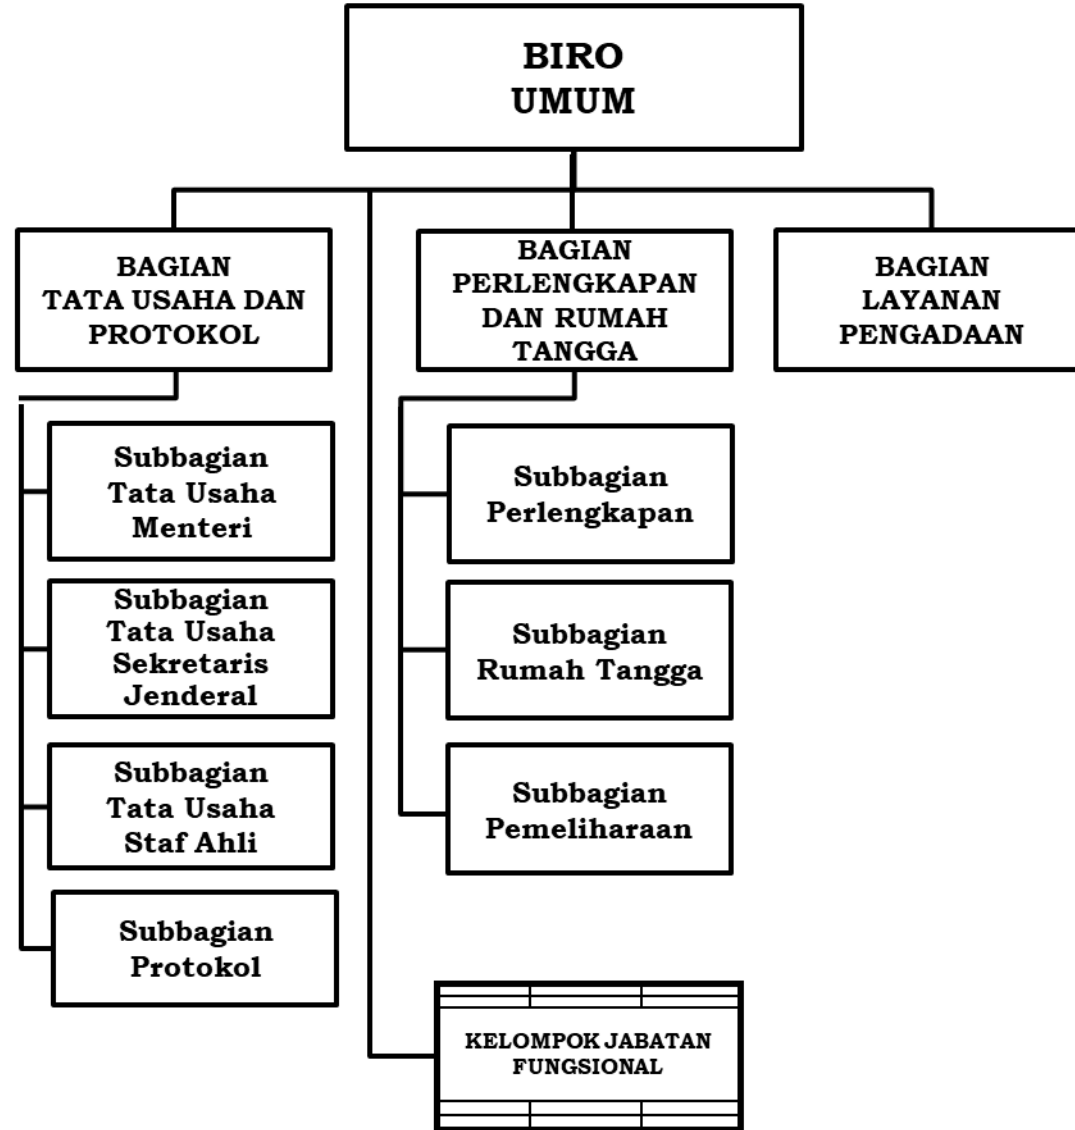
BIRO UMUM

BAGIAN TATA USAHA DAN PROTOKOL

BAGIAN PERLENGKAPAN DAN RUMAH TANGGA

BAGIAN LAYANAN PENGADAAN

Subbagian Tata Usaha Menteri

Subbagian Tata Usaha Sekretaris Jenderal

Subbagian Tata Usaha Staf Ahli

Subbagian Protokol

Subbagian Perlengkapan

Subbagian Rumah Tangga

Subbagian Pemeliharaan

KELOMPOK JABATAN FUNGSIONAL